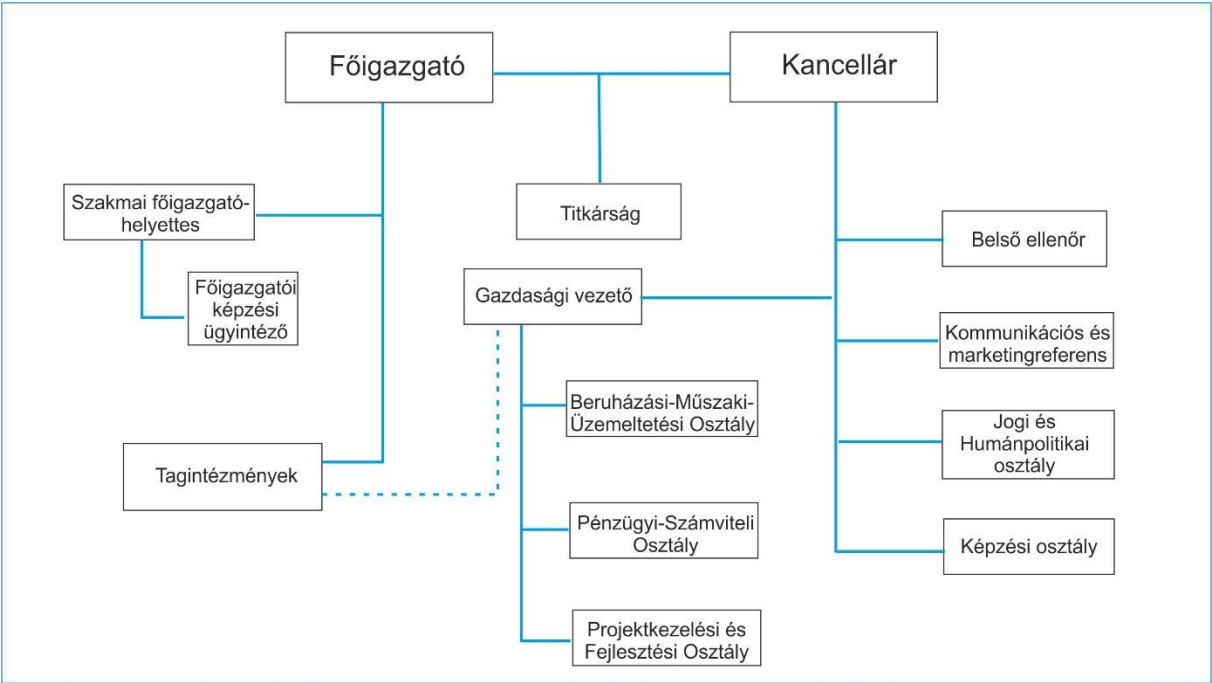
Főigazgató

Kancellár

Titkárság

Szakmai főigazgatóhelyettes

Főigazgatói képzési ügyintéző

Tagintézmények

Gazdasági vezető

Beruházási-Műszaki-Üzemeltetési Osztály

Pénzügyi-Számviteli Osztály

Projektkezelési és Fejlesztési Osztály

Belső ellenőr

Kommunikációs és marketingreferens

Jogi és Humánpolitikai osztály

Képzési osztály